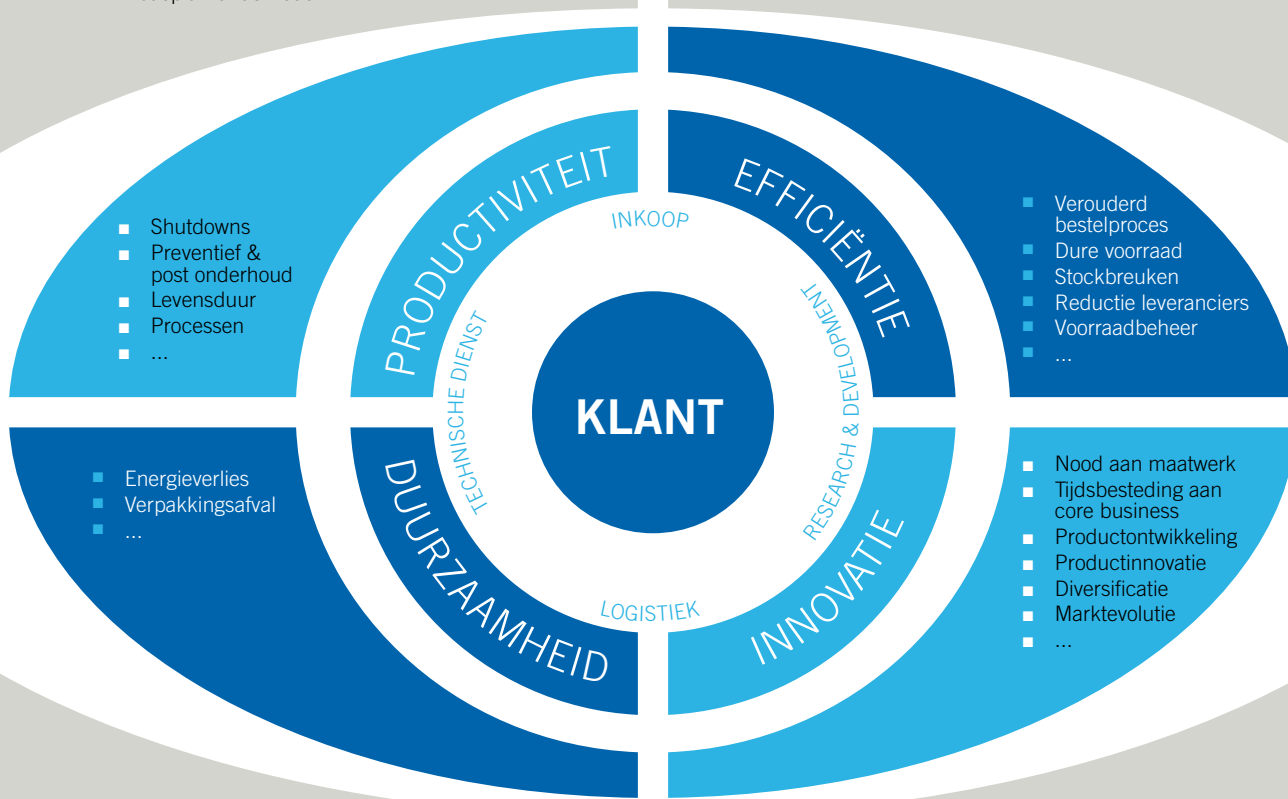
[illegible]

- Shutdowns
- Preventief & post onderhoud
- Levensduur
- Processen
- ...

PRODUCTIVITEIT

INKOOP

EFFICIËNTIE

- Verouderd bestelproces
- Dure voorraad
- Stockbreuken
- Reductie leveranciers
- Voorraadbeheer
- ...

TECHNISCHE DIENST

KLANT

RESEARCH & DEVELOPMENT

- Energieverlies
- Verpakkingsafval
- ...

DUURZAAMHEID

LOGISTIEK

INNOVATIE

- Nood aan maatwerk
- Tijdsbesteding aan core business
- Productontwikkeling
- Productinnovatie
- Diversificatie
- Marktevolutie
- ...